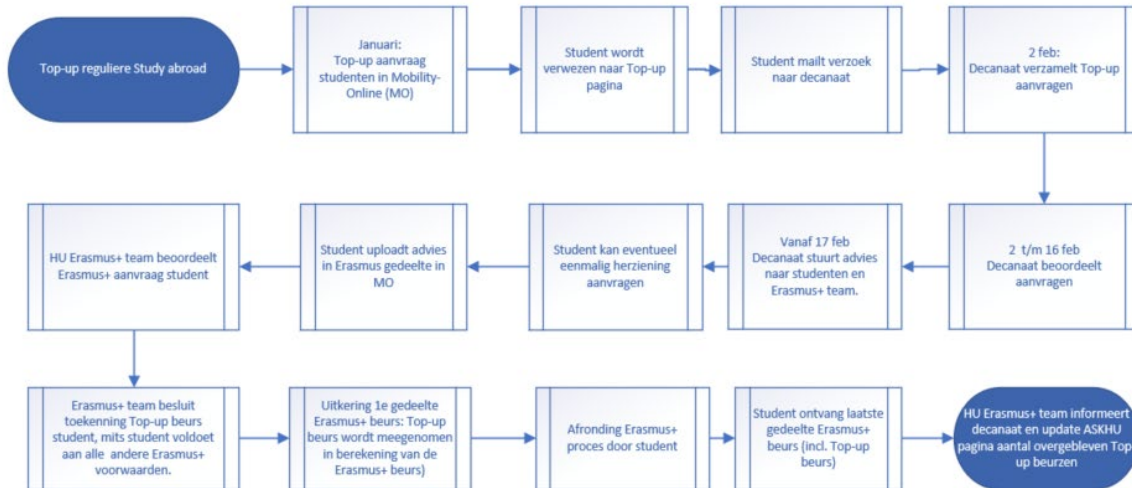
Top-up reguliere Study abroad

Januari:
Top-up aanvraag studenten in Mobility-Online (MO)

Student wordt verwezen naar Top-up pagina

Student mailt verzoek naar decanaat

2 feb:
Decanaat verzamelt Top-up aanvragen

2 t/m 16 feb
Decanaat beoordeelt aanvragen

Vanaf 17 feb
Decanaat stuurt advies naar studenten en Erasmus+ team.

Student kan eventueel eenmalig herziening aanvragen

Student uploadt advies in Erasmus gedeelte in MO

HU Erasmus+ team beoordeelt Erasmus+ aanvraag student

Erasmus+ team besluit toekenning Top-up beurs student, mits student voldoet aan alle andere Erasmus+ voorwaarden.

Uitkering 1e gedeelte Erasmus+ beurs: Top-up beurs wordt meegenomen in berekening van de Erasmus+ beurs)

Afronding Erasmus+ proces door student

Student ontvang laatste gedeelte Erasmus+ beurs (incl. Top-up beurs)

HU Erasmus+ team informeert decanaat en update ASKHU pagina aantal overgebleven Top up beurzen